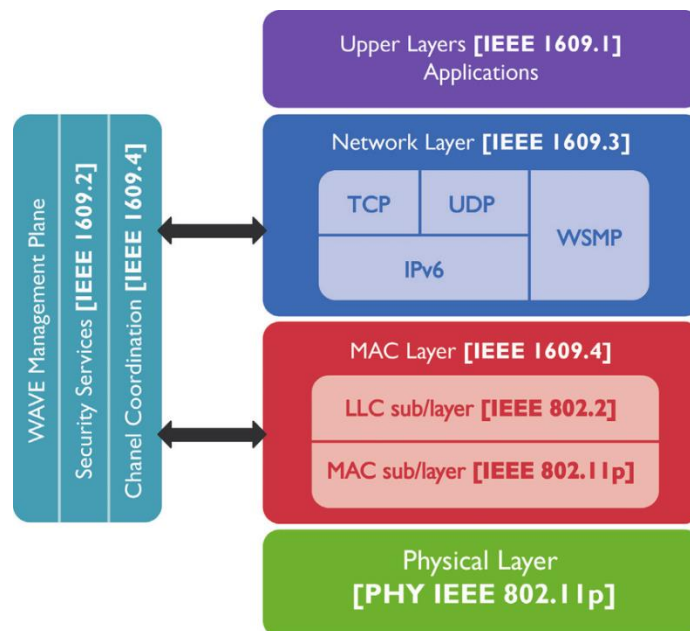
WAVE Management Plane

Security Services [IEEE 1609.2]

Chanel Coordination [IEEE 1609.4]

Upper Layers [IEEE 1609.1]
Applications

Network Layer [IEEE 1609.3]

TCP

UDP

WSMP

IPv6

MAC Layer [IEEE 1609.4]

LLC sub/layer [IEEE 802.2]

MAC sub/layer [IEEE 802.11p]

Physical Layer
[PHY IEEE 802.11p]